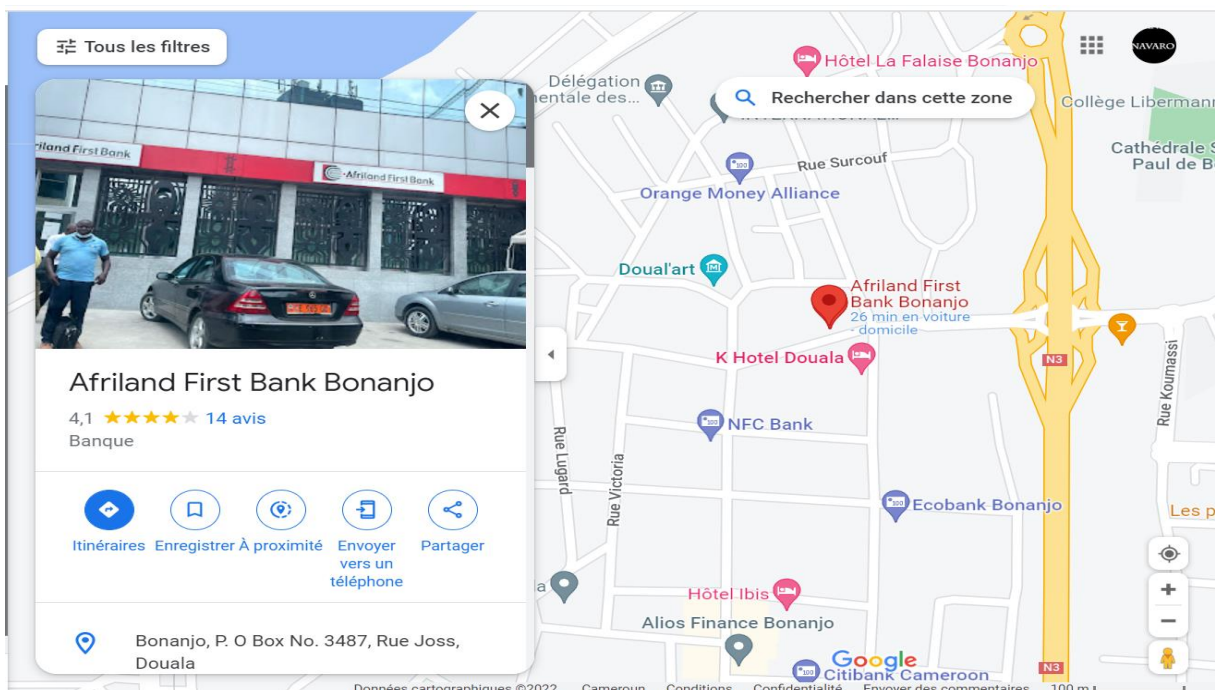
Tous les filtres

Afriland First Bank

Afriland First Bank

Afriland First Bank Bonanjo

4,1 ★★★★★ 14 avis

Banque

Itinéraires

Enregistrer

À proximité

Envoyer vers un téléphone

Partager

Bonanjo, P. O Box No. 3487, Rue Joss, Douala

Délégation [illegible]entale des...

Rechercher dans cette zone

Hôtel La Falaise Bonanjo

Collège Libermann

Cathédrale S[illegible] Paul de B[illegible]

Rue Surcouf

Orange Money Alliance

Doual'art

Afriland First Bank Bonanjo

26 min en voiture - domicile

K Hotel Douala

NFC Bank

Rue Lugard

Rue Victoria

Rue Koumassi

Ecobank Bonanjo

Les p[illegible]

Hôtel Ibis

Alios Finance Bonanjo

Google

Citibank Cameroon

N3

N3

NAVARO

Données cartographiques ©2022 Cameroun Conditions Confidentialité Envoyer des commentaires 100 m